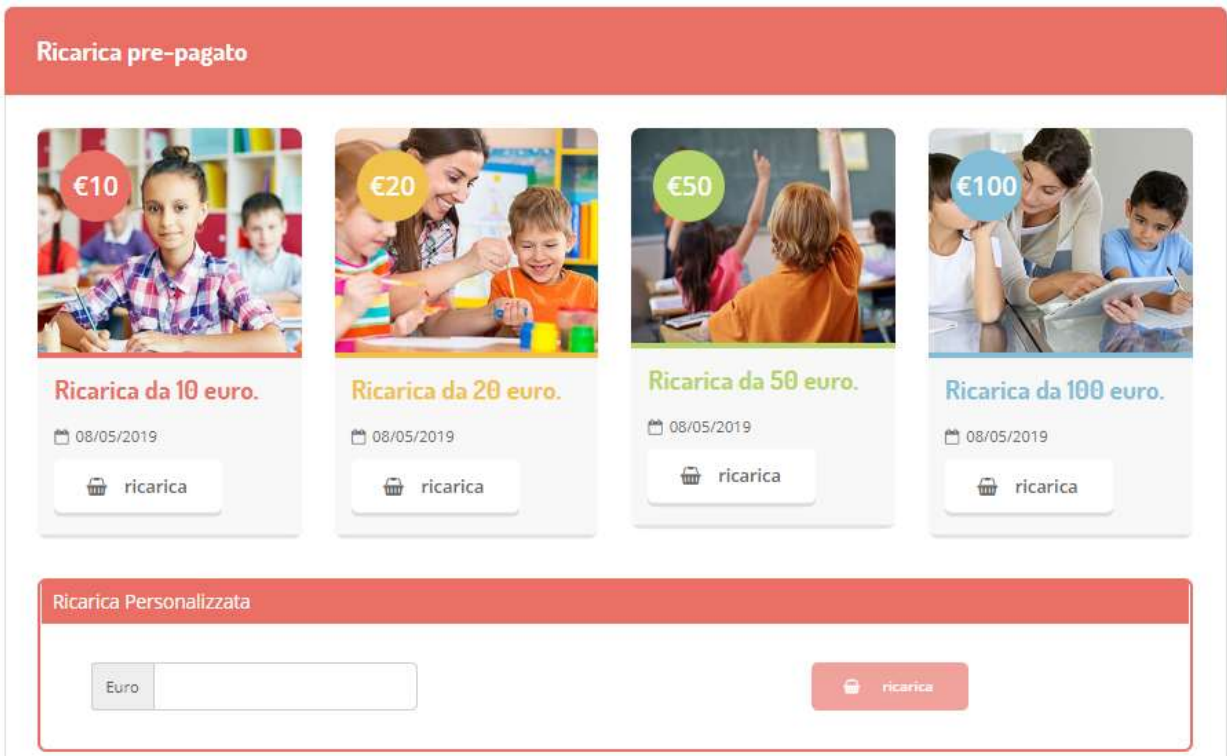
Ricarica pre-pagato

€10

Ricarica da 10 euro.

08/05/2019

ricarica

€20

Ricarica da 20 euro.

08/05/2019

ricarica

€50

Ricarica da 50 euro.

08/05/2019

ricarica

€100

Ricarica da 100 euro.

08/05/2019

ricarica

Ricarica Personalizzata

Euro

ricarica